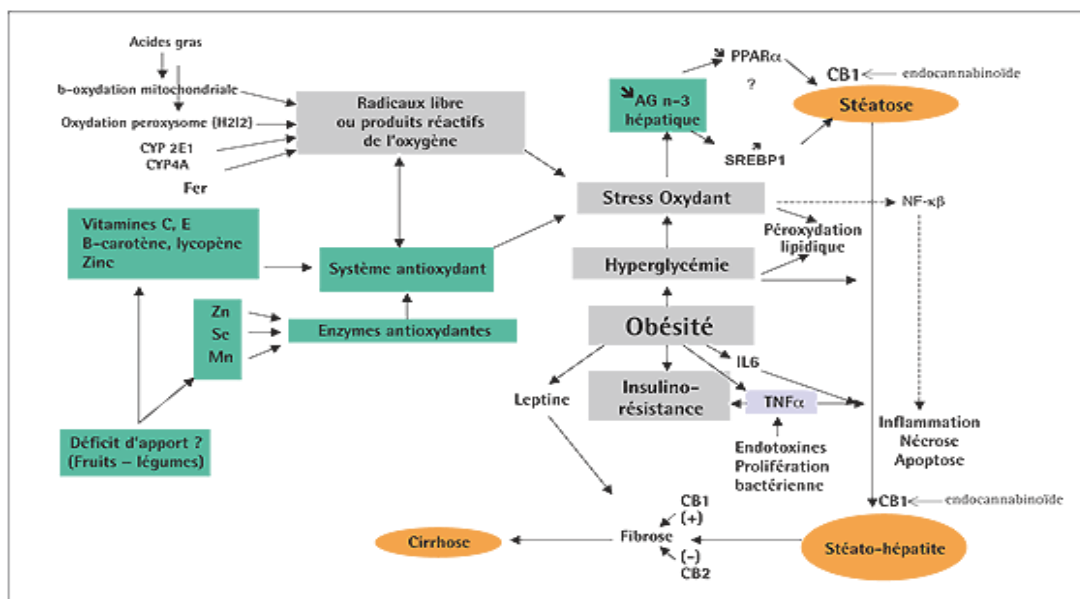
Acides gras

b-oxydation mitochondriale

Oxydation peroxysome (H2I2)

CYP 2E1
CYP4A

Fer

Radicaux libre ou produits réactifs de l'oxygène

AG n-3 hépatique

PPARα

?

SREBP1

CB1

endocannabinoïde

Stéatose

Stress Oxydant

NF-κβ

Péroxydation lipidique

Vitamines C, E
B-carotène, lycopène
Zinc

Système antioxydant

Hyperglycémie

Zn
Se
Mn

Enzymes antioxydantes

Obésité

IL6

Leptine

Insulino-résistance

TNFα

Inflammation
Nécrose
Apoptose

Déficit d'apport ?
(Fruits – légumes)

Endotoxines
Prolifération bactérienne

CB1
(+)

Fibrose

(-)
CB2

CB1

endocannabinoïde

Cirrhose

Stéato-hépatite